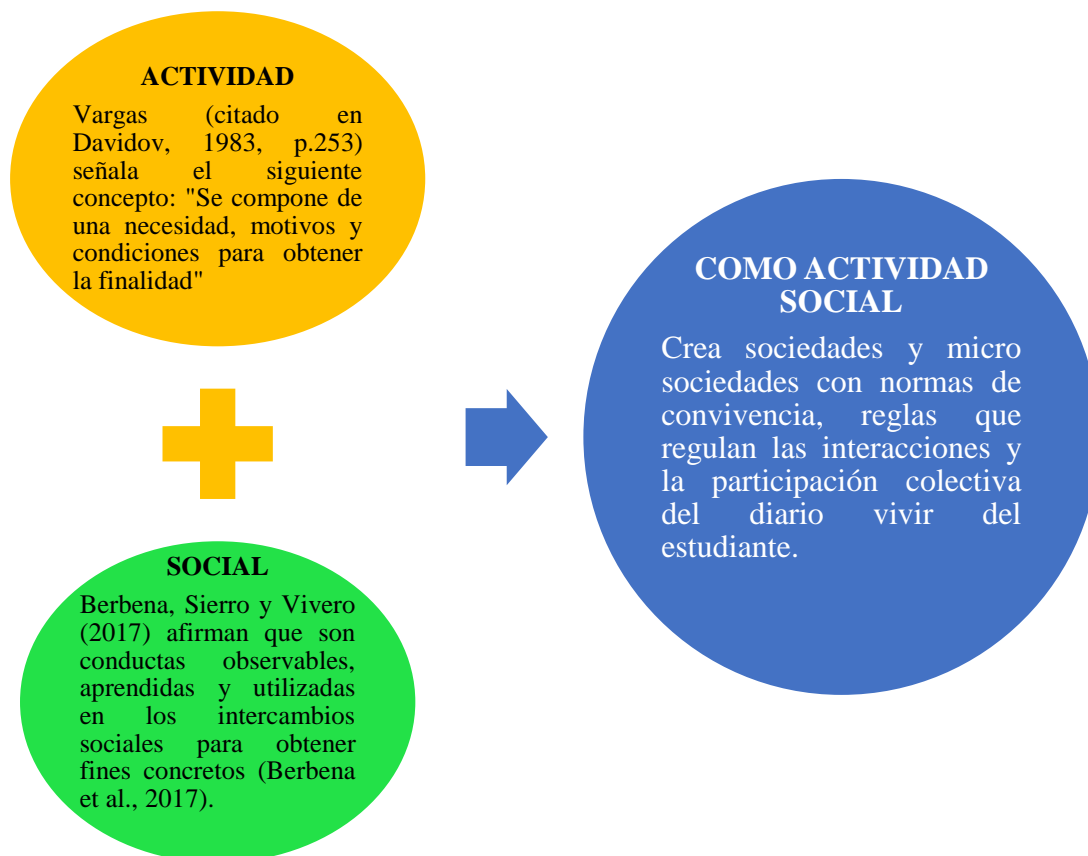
ACTIVIDAD

Vargas (citado en Davidov, 1983, p.253) señala el siguiente concepto: "Se compone de una necesidad, motivos y condiciones para obtener la finalidad"

SOCIAL

Berbena, Sierro y Vivero (2017) afirman que son conductas observables, aprendidas y utilizadas en los intercambios sociales para obtener fines concretos (Berbena et al., 2017).

COMO ACTIVIDAD SOCIAL

Crea sociedades y micro sociedades con normas de convivencia, reglas que regulan las interacciones y la participación colectiva del diario vivir del estudiante.